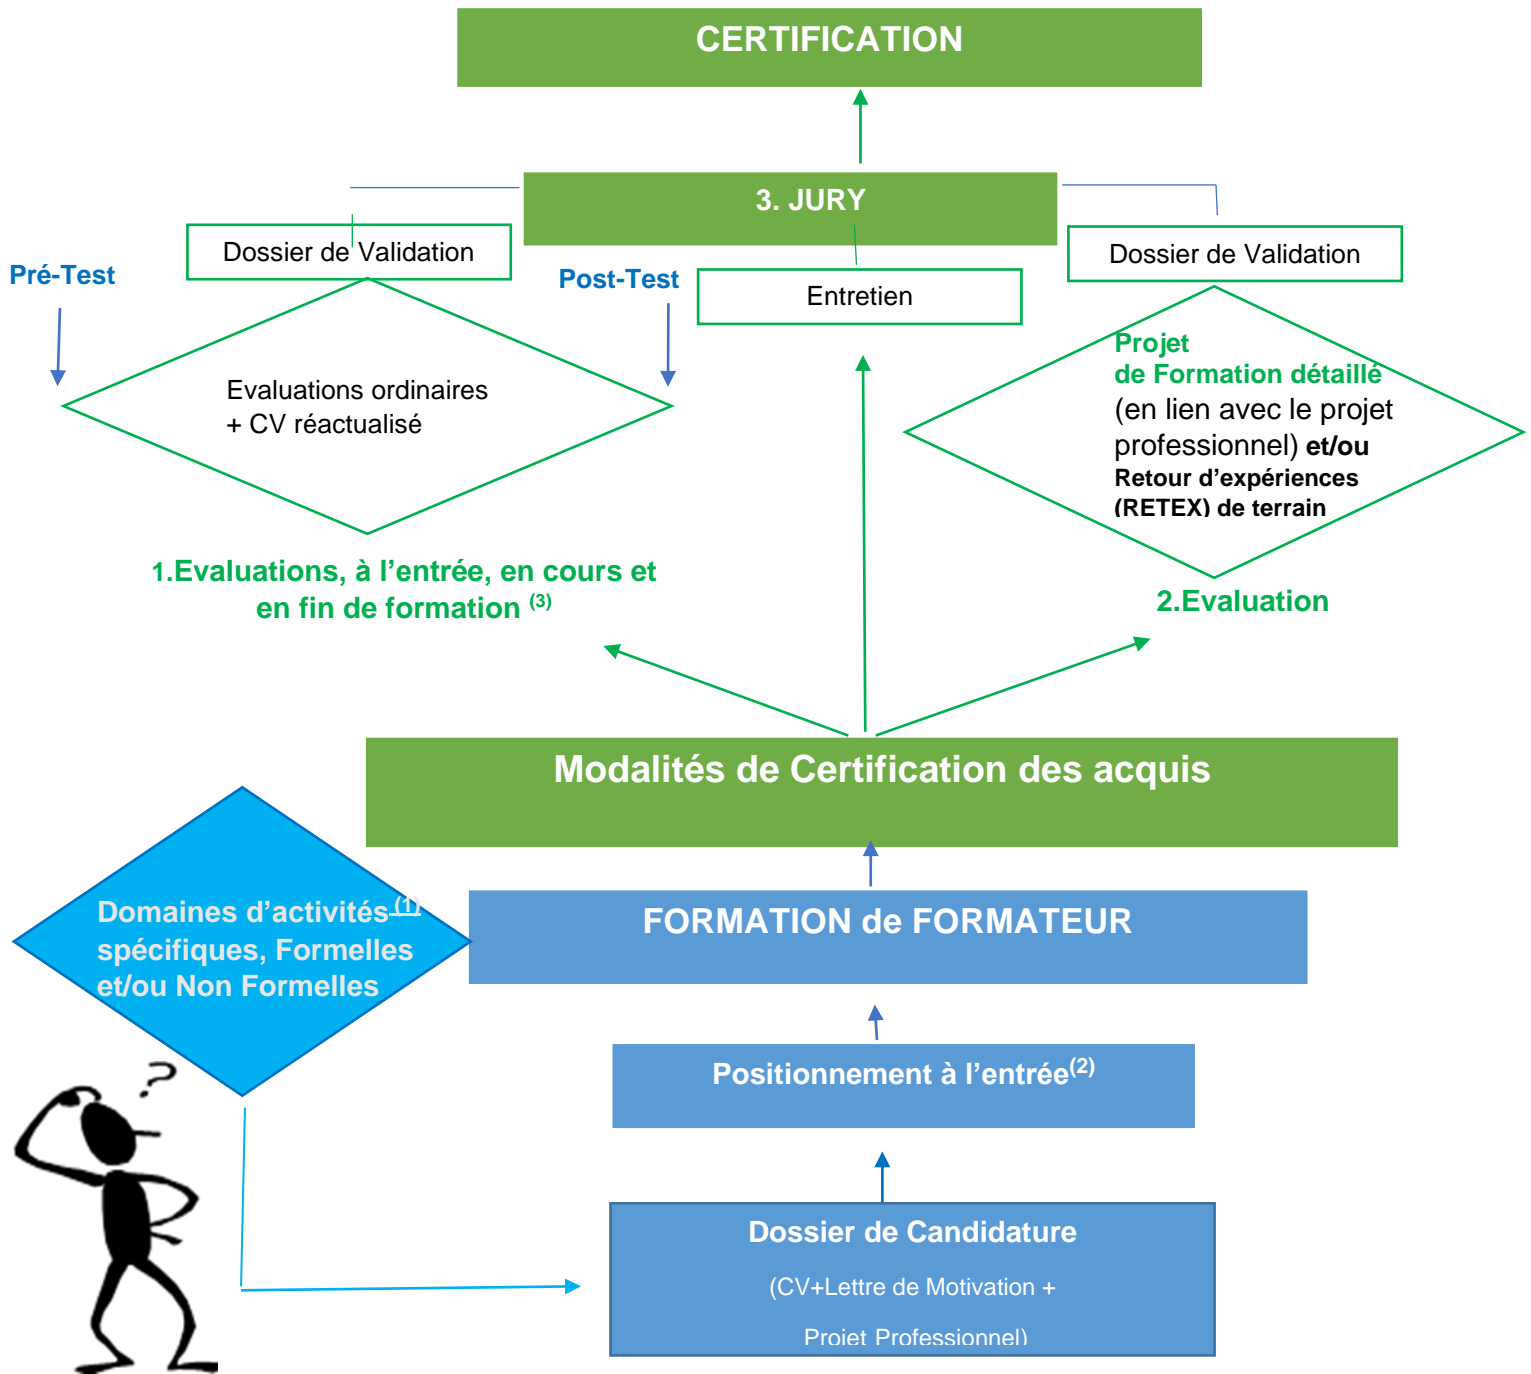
CERTIFICATION

3. JURY

Dossier de Validation

Pré-Test

Post-Test

Entretien

Dossier de Validation

Evaluations ordinaires + CV réactualisé

Projet de Formation détaillé (en lien avec le projet professionnel) et/ou Retour d'expériences (RETEX) de terrain

1.Evaluations, à l'entrée, en cours et en fin de formation $^{(3)}$

2.Evaluation

Modalités de Certification des acquis

Domaines d'activités$^{(1)}$ spécifiques, Formelles et/ou Non Formelles

FORMATION de FORMATEUR

Positionnement à l'entrée$^{(2)}$

Dossier de Candidature

(CV+Lettre de Motivation + Projet Professionnel)